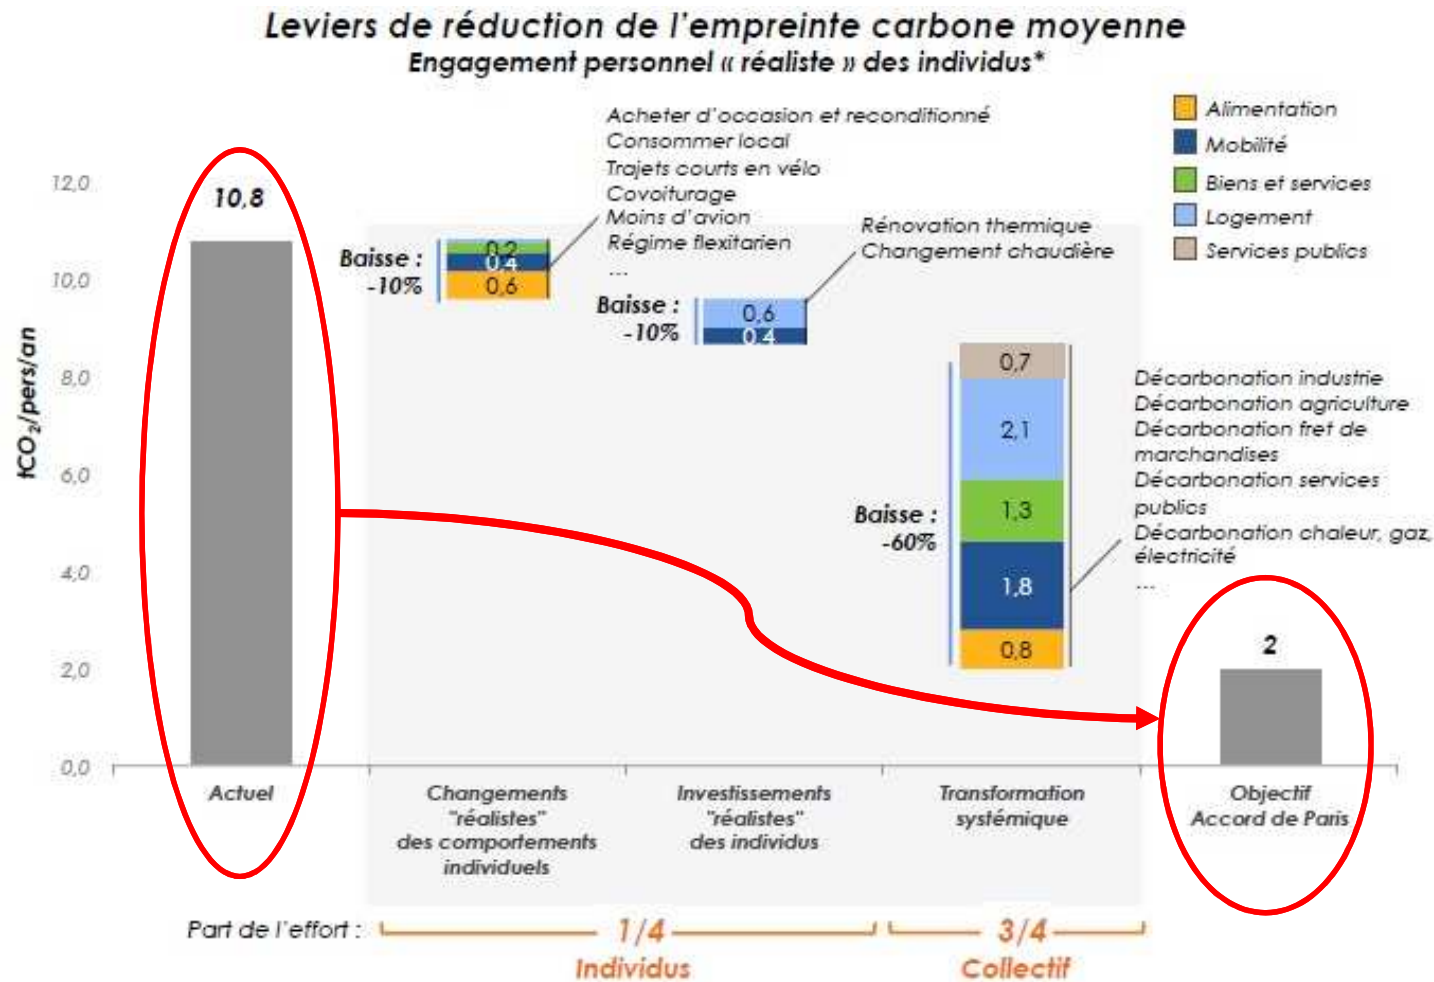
Leviers de réduction de l'empreinte carbone moyenne
Engagement personnel « réaliste » des individus*

Alimentation
Mobilité
Biens et services
Logement
Services publics

12,0
10,0
8,0
6,0
4,0
2,0
0,0

$tCO_2$/pers/an

10,8

Baisse : -10%
0,2
0,4
0,6

Acheter d'occasion et reconditionné
Consommer local
Trajets courts en vélo
Covoiturage
Moins d'avion
Régime flexitarien
...

Baisse : -10%
0,6
0,4

Rénovation thermique
Changement chaudière

Baisse : -60%
0,7
2,1
1,3
1,8
0,8

Décarbonation industrie
Décarbonation agriculture
Décarbonation fret de marchandises
Décarbonation services publics
Décarbonation chaleur, gaz, électricité
...

2

Actuel
Changements "réalistes" des comportements individuels
Investissements "réalistes" des individus
Transformation systémique
Objectif Accord de Paris

Part de l'effort :
1/4
Individus
3/4
Collectif